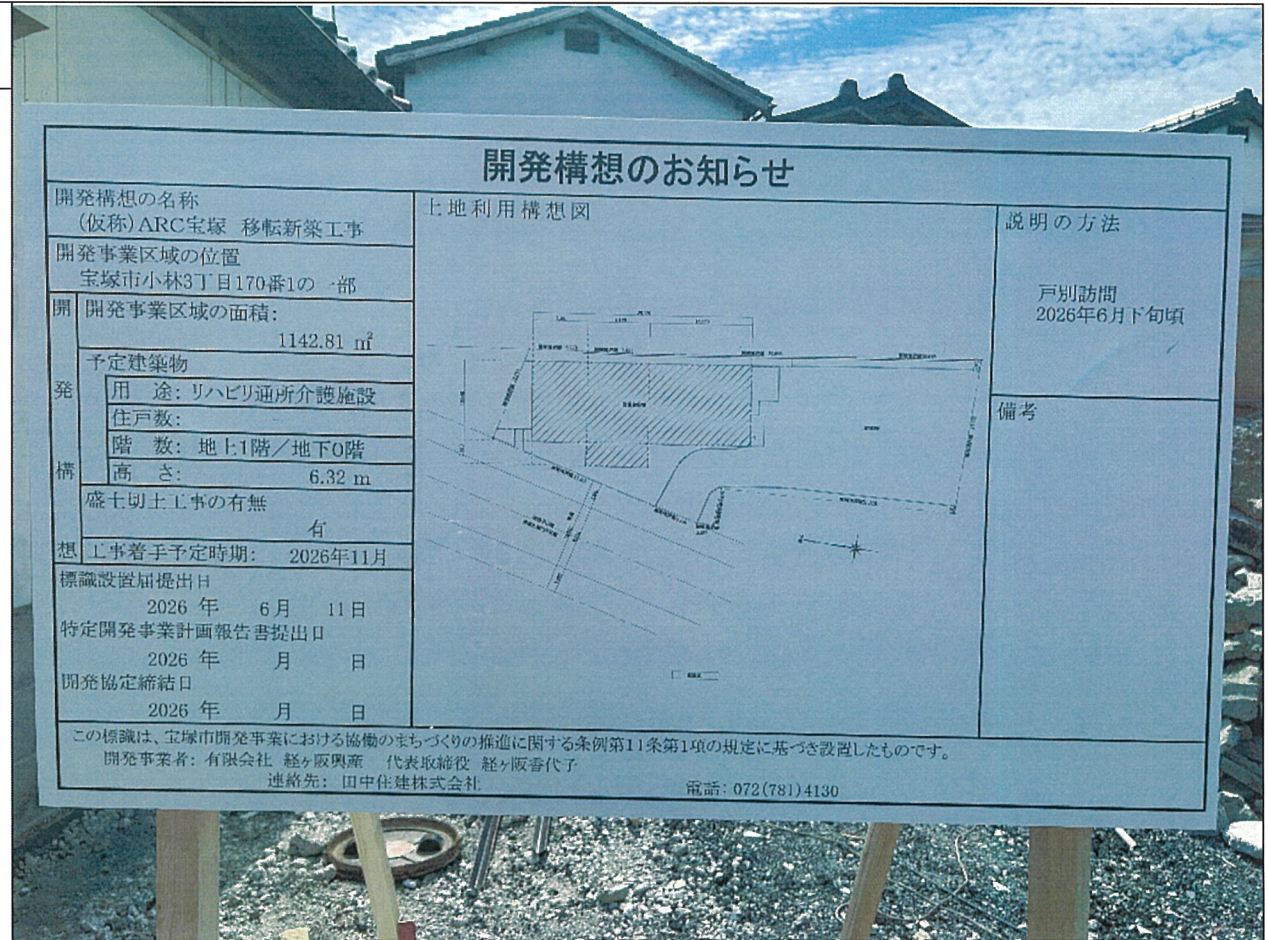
開発構想のお知らせ

開発構想の名称
（仮称）ARC宝塚　移転新築工事

開発事業区域の位置
宝塚市小林3丁目170番1の一部

開発構想

開発事業区域の面積：
1142.81 ㎡

予定建築物
用　途：リハビリ通所介護施設
住戸数：
階　数：地上1階／地下0階
高　さ：　6.32 m

盛土切土工事の有無
有

工事着手予定時期：　2026年11月

標識設置届提出日
2026 年　6月　11日
特定開発事業計画報告書提出日
2026 年　月　日
開発協定締結日
2026 年　月　日

土地利用構想図

説明の方法
戸別訪問
2026年6月下旬頃

備考

この標識は、宝塚市開発事業における協働のまちづくりの推進に関する条例第11条第1項の規定に基づき設置したものです。
開発事業者：有限会社　経ヶ阪興産　代表取締役　経ヶ阪香代子
連絡先：田中住建株式会社　電話：072(781)4130